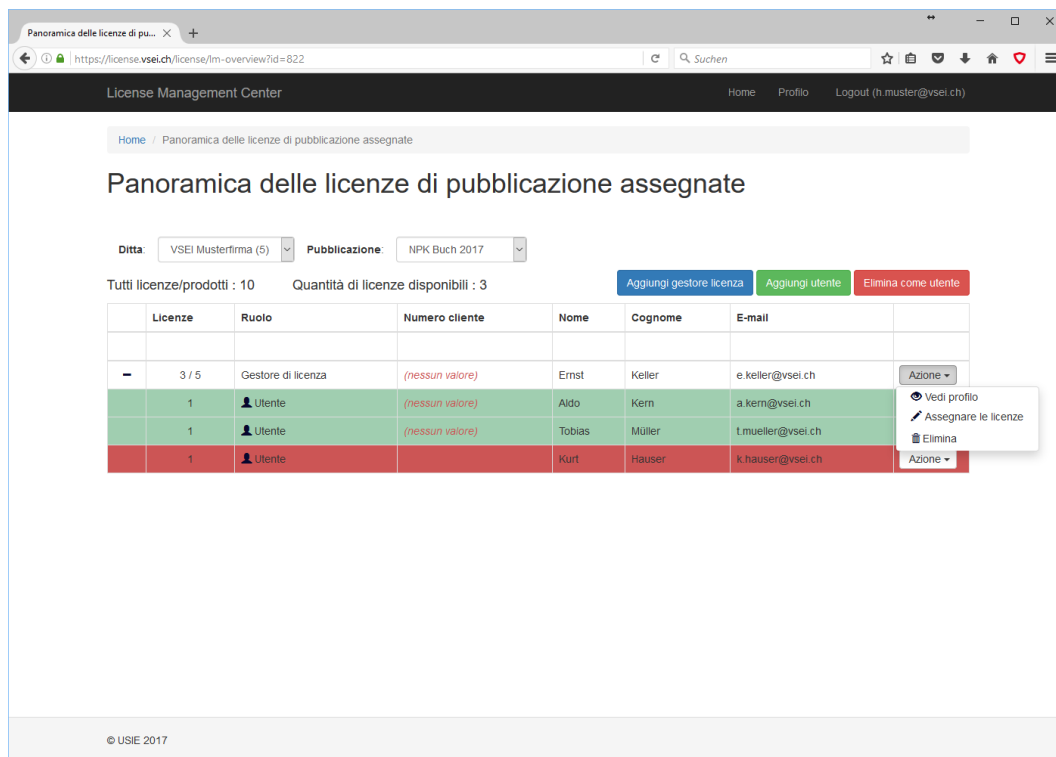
Panoramica delle licenze di pu... ×  +

https://license.vsei.ch/license/lm-overview?id=822

Suchen

License Management Center

Home  Profilo  Logout (h.muster@vsei.ch)

Home / Panoramica delle licenze di pubblicazione assegnate

Panoramica delle licenze di pubblicazione assegnate

Ditta: VSEI Musterfirma (5)  Pubblicazione: NPK Buch 2017

Tutti licenze/prodotti : 10  Quantità di licenze disponibili : 3

Aggiungi gestore licenza  Aggiungi utente  Elimina come utente

| | Licenze | Ruolo | Numero cliente | Nome | Cognome | E-mail | |
|---|---|---|---|---|---|---|---|
| | | | | | | | |
| − | 3 / 5 | Gestore di licenza | (nessun valore) | Ernst | Keller | e.keller@vsei.ch | Azione |
| | 1 | Utente | (nessun valore) | Aldo | Kern | a.kern@vsei.ch | |
| | 1 | Utente | (nessun valore) | Tobias | Müller | t.mueller@vsei.ch | |
| | 1 | Utente | | Kurt | Hauser | k.hauser@vsei.ch | Azione |

Vedi profilo
Assegnare le licenze
Elimina

© USIE 2017